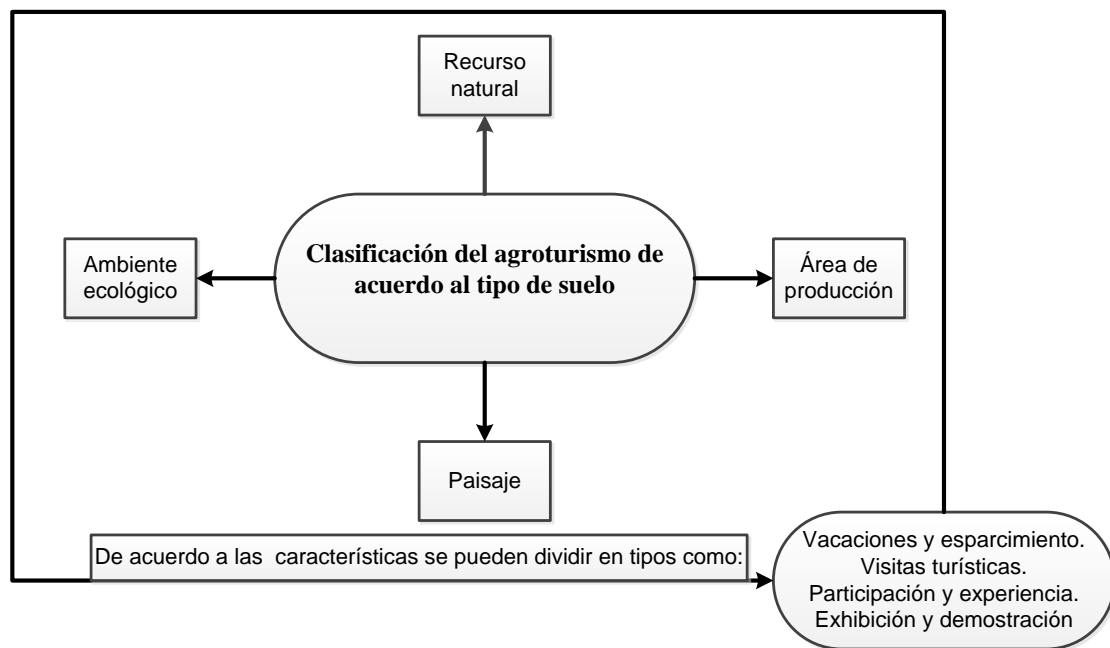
Recurso natural

Ambiente ecológico

Clasificación del agroturismo de acuerdo al tipo de suelo

Área de producción

Paisaje

De acuerdo a las características se pueden dividir en tipos como:

Vacaciones y esparcimiento.
Visitas turísticas.
Participación y experiencia.
Exhibición y demostración